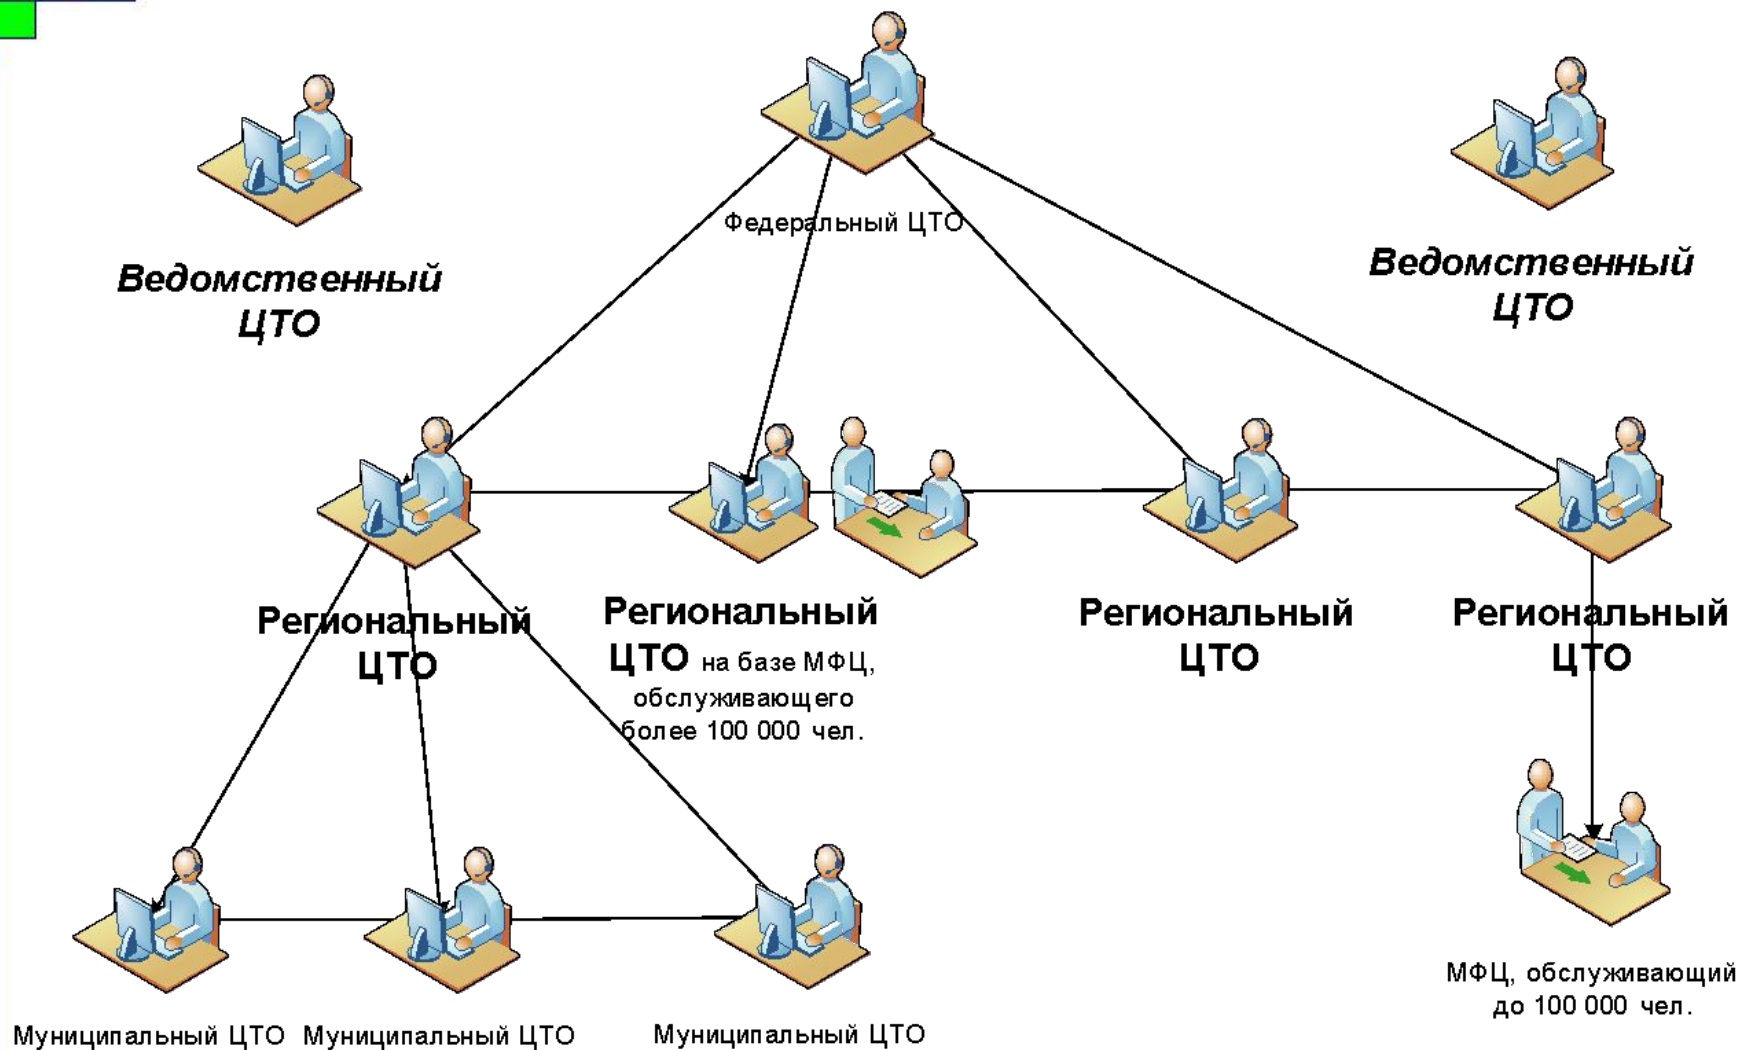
Ведомственный ЦТО

Федеральный ЦТО

Ведомственный ЦТО

Региональный ЦТО

Региональный ЦТО на базе МФЦ, обслуживающего более 100 000 чел.

Региональный ЦТО

Региональный ЦТО

МФЦ, обслуживающий до 100 000 чел.

Муниципальный ЦТО

Муниципальный ЦТО

Муниципальный ЦТО